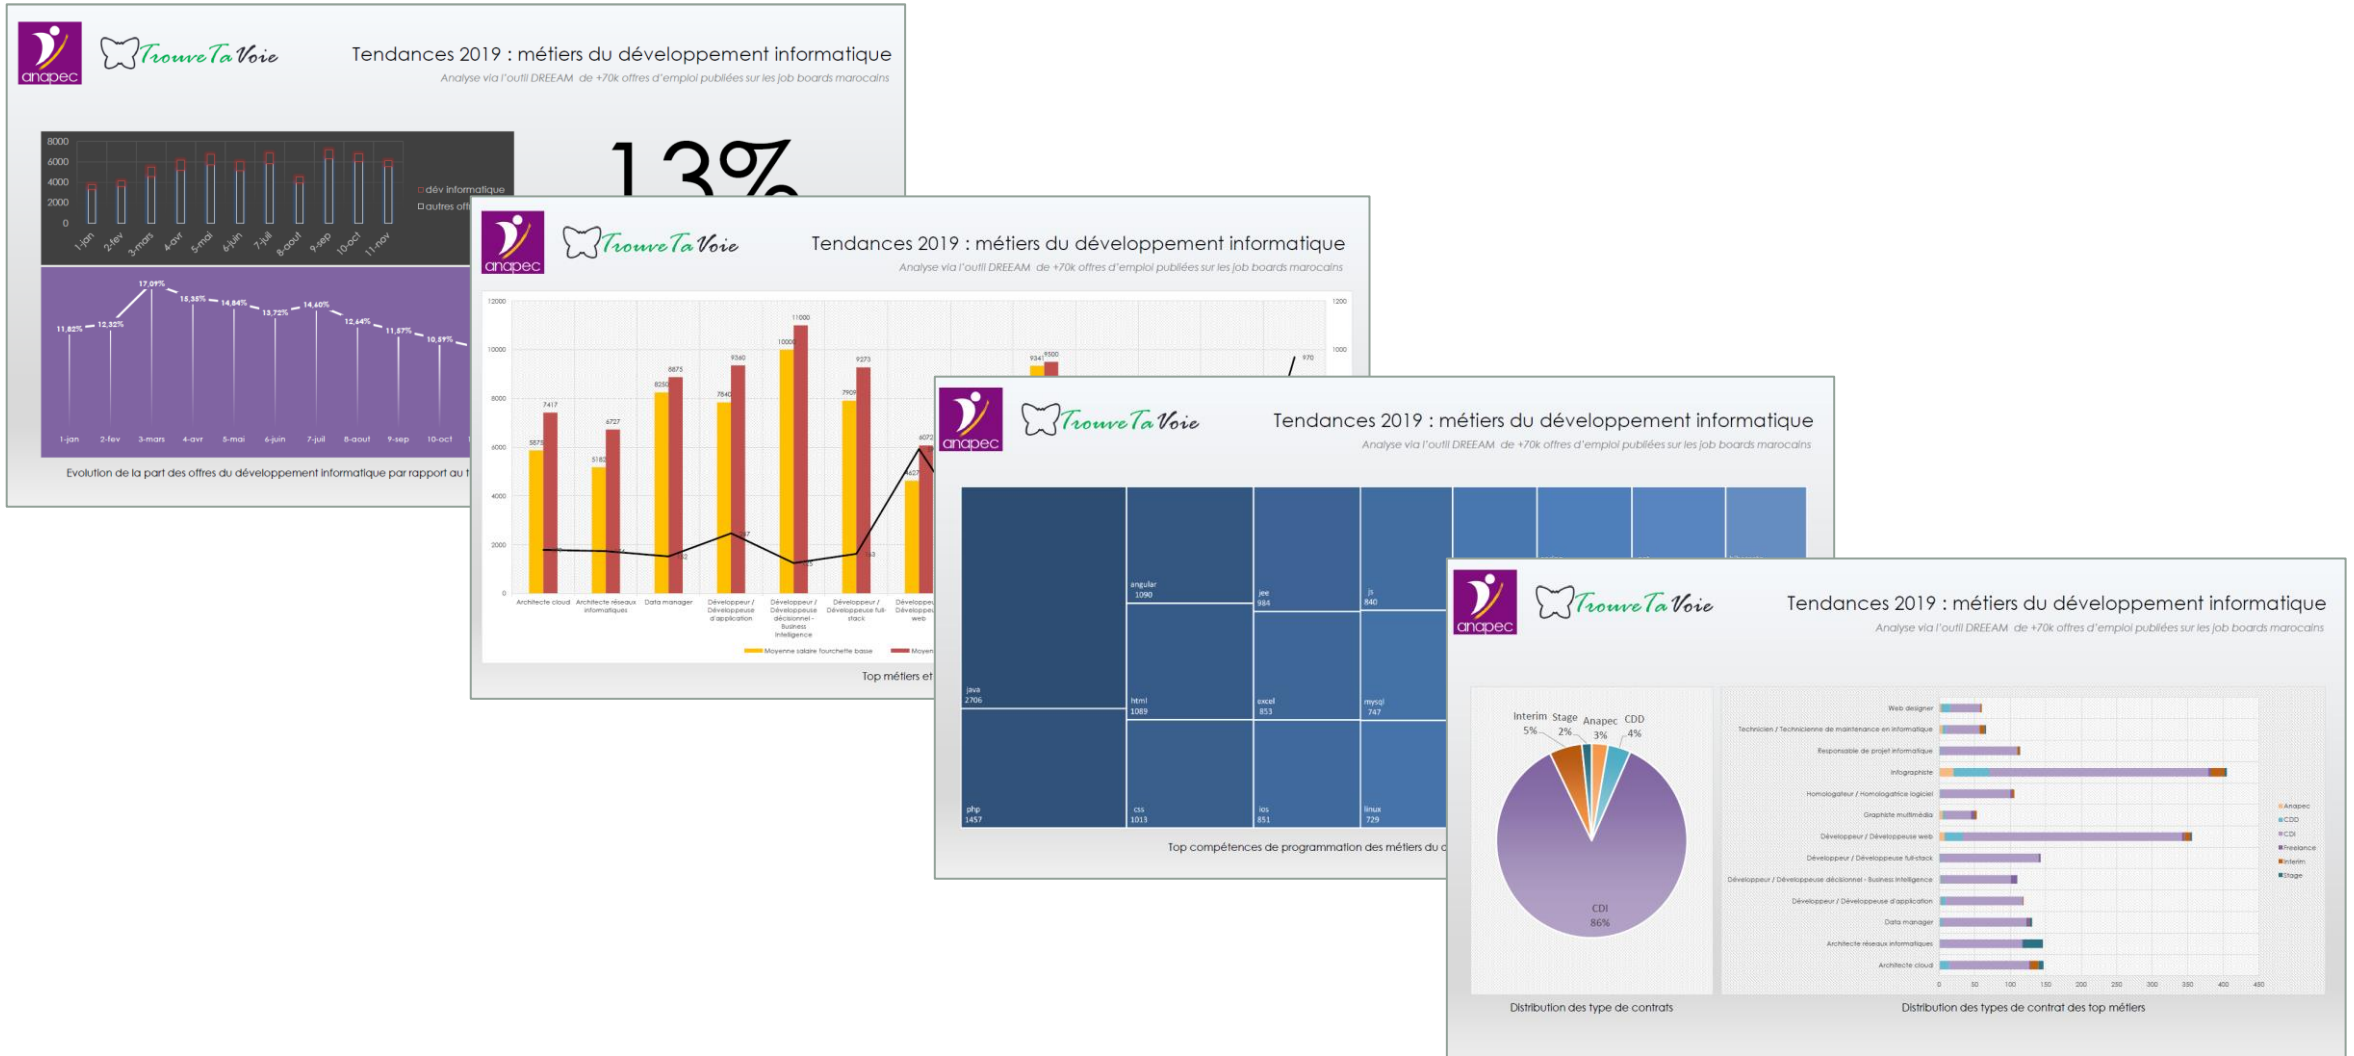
anapec TrouveTaVoie
Tendances 2019 : métiers du développement informatique
Analyse via l'outil DREEAM de +70k offres d'emploi publiées sur les job boards marocains

8000
6000
4000
2000
0
1-jan 2-fev 3-mars 4-avr 5-mai 6-juin 7-juil 8-aout 9-sep 10-oct 11-nov
dév informatique
autres off
13%

11,82% 12,32% 17,09% 15,35% 14,84% 13,72% 14,60% 12,64% 11,57% 10,89%
1-jan 2-fev 3-mars 4-avr 5-mai 6-juin 7-juil 8-aout 9-sep 10-oct
Evolution de la part des offres du développement informatique par rapport au t

anapec TrouveTaVoie
Tendances 2019 : métiers du développement informatique
Analyse via l'outil DREEAM de +70k offres d'emploi publiées sur les job boards marocains

12000
10000
8000
6000
4000
2000
0
1200
1000
5875 7417 5182 6727 8250 8875 7840 9360 10000 11000 7909 9273 4627 6072 9341 9500 970
Architecte cloud
Architecte réseaux informatiques
Data manager
Développeur / Développeuse d'application
Développeur / Développeuse décisionnel - Business Intelligence
Développeur / Développeuse full-stack
Développeur / Développeuse web
Moyenne salaire fourchette basse
Moyen
Top métiers et

anapec TrouveTaVoie
Tendances 2019 : métiers du développement informatique
Analyse via l'outil DREEAM de +70k offres d'emploi publiées sur les job boards marocains

java 2706
php 1457
angular 1090
html 1089
css 1013
jee 984
excel 853
ios 851
js 840
mysql 747
linux 729
Top compétences de programmation des métiers du d

anapec TrouveTaVoie
Tendances 2019 : métiers du développement informatique
Analyse via l'outil DREEAM de +70k offres d'emploi publiées sur les job boards marocains

Interim 5%
Stage 2%
Anapec 3%
CDD 4%
CDI 86%
Distribution des type de contrats

Web designer
Technicien / Technicienne de maintenance en informatique
Responsable de projet informatique
Infographiste
Homologateur / Homologatrice logiciel
Graphiste multimédia
Développeur / Développeuse web
Développeur / Développeuse full-stack
Développeur / Développeuse décisionnel - Business Intelligence
Développeur / Développeuse d'application
Data manager
Architecte réseaux informatiques
Architecte cloud
0 50 100 150 200 250 300 350 400 450
Anapec
CDD
CDI
Freelance
Interim
Stage
Distribution des types de contrat des top métiers